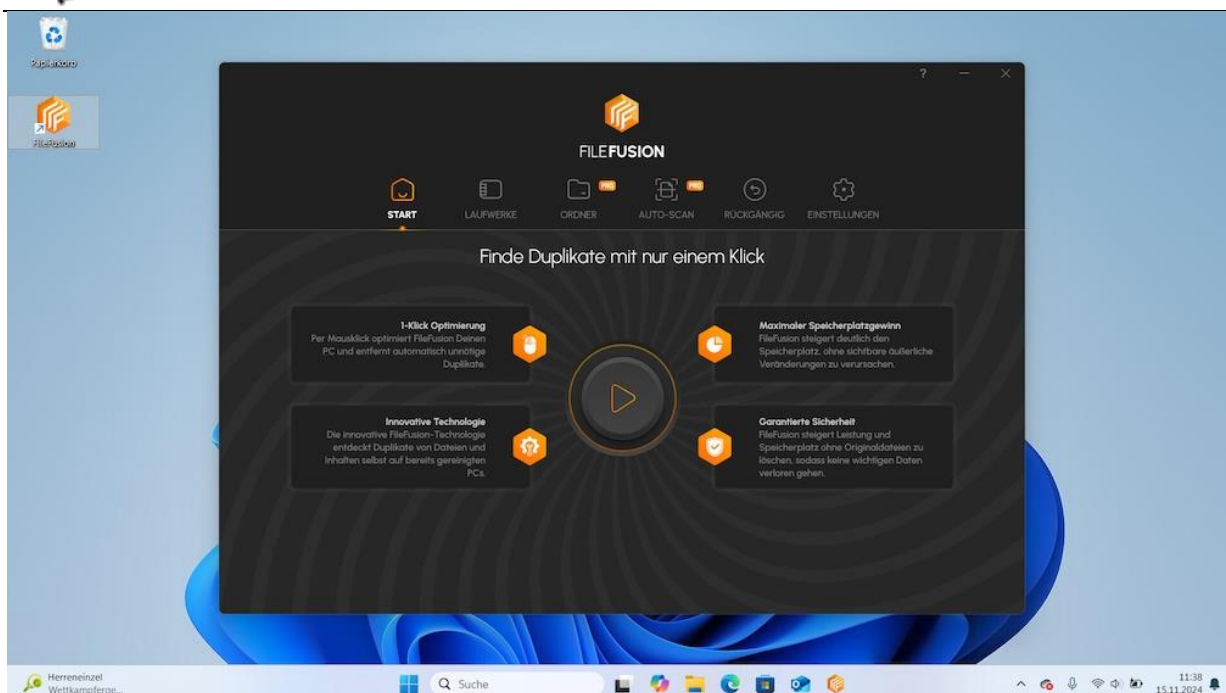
Papierkorb

FileFusion

? — ×

FILEFUSION

START LAUFWERKE ORDNER PRO AUTO-SCAN PRO RÜCKGÄNGIG EINSTELLUNGEN

Finde Duplikate mit nur einem Klick

1-Klick Optimierung
Per Mausklick optimiert FileFusion Deinen PC und entfernt automatisch unnötige Duplikate.

Maximaler Speicherplatzgewinn
FileFusion steigert deutlich den Speicherplatz, ohne sichtbare äußerliche Veränderungen zu verursachen.

Innovative Technologie
Die innovative FileFusion-Technologie entdeckt Duplikate von Dateien und Inhalten selbst auf bereits gereinigten PCs.

Garantierte Sicherheit
FileFusion steigert Leistung und Speicherplatz ohne Originaldateien zu löschen, sodass keine wichtigen Daten verloren gehen.

Herreneinzel
Wettkampferge...

Suche

11:38
15.11.2024